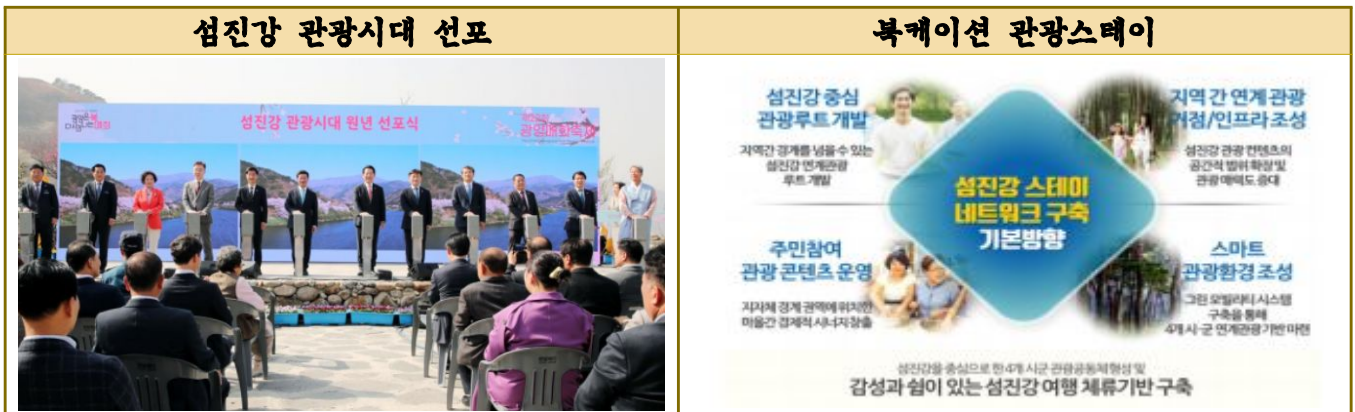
| 섬진강 관광시대 선포 | 북캐이션 관광스테이 |
|---|---|
| 섬진강 관광시대 원년 선포식 | 섬진강 중심 관광루트 개발<br>지역간 경계를 넘을 수 있는 섬진강 연계관광 루트 개발<br>지역 간 연계 관광 거점/인프라 조성<br>섬진강 관광 컨텐츠의 공간적 범위확장 및 관광매력도 증대<br>섬진강 스테이 네트워크 구축 기본방향<br>주민참여 관광 콘텐츠 운영<br>지자체 경계 권역에 위치한 마을간 경제적 시너지창출<br>스마트 관광환경 조성<br>그린 모빌리티 시스템 구축을 통해 4개 시·군 연계관광기반 마련<br>섬진강을 중심으로 한 4개 시군 관광공동체 형성 및<br>감성과 쉼이 있는 섬진강 여행 체류기반 구축 |